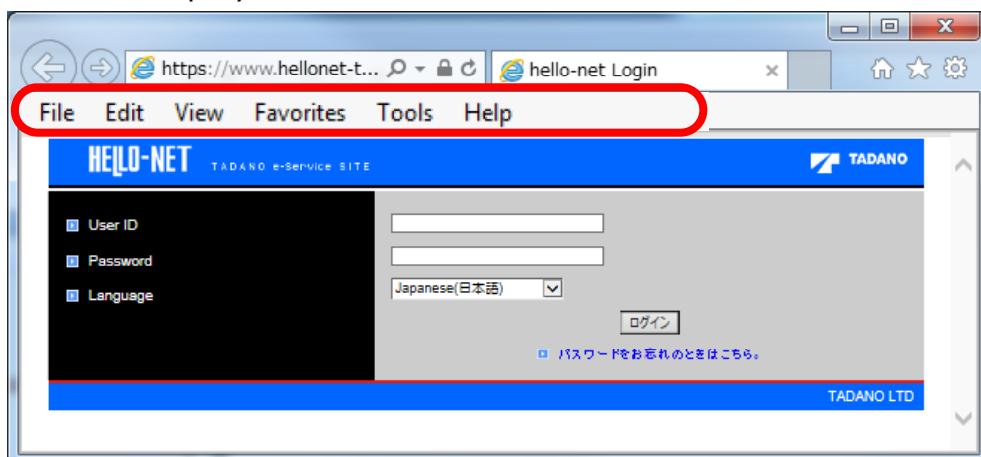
https://www.hellonet-t...

hello-net Login

File Edit View Favorites Tools Help

HELLO-NET TADANO e-Service SITE

TADANO

User ID

Password

Language

Japanese(日本語)

ログイン

パスワードをお忘れのときはこちら。

TADANO LTD